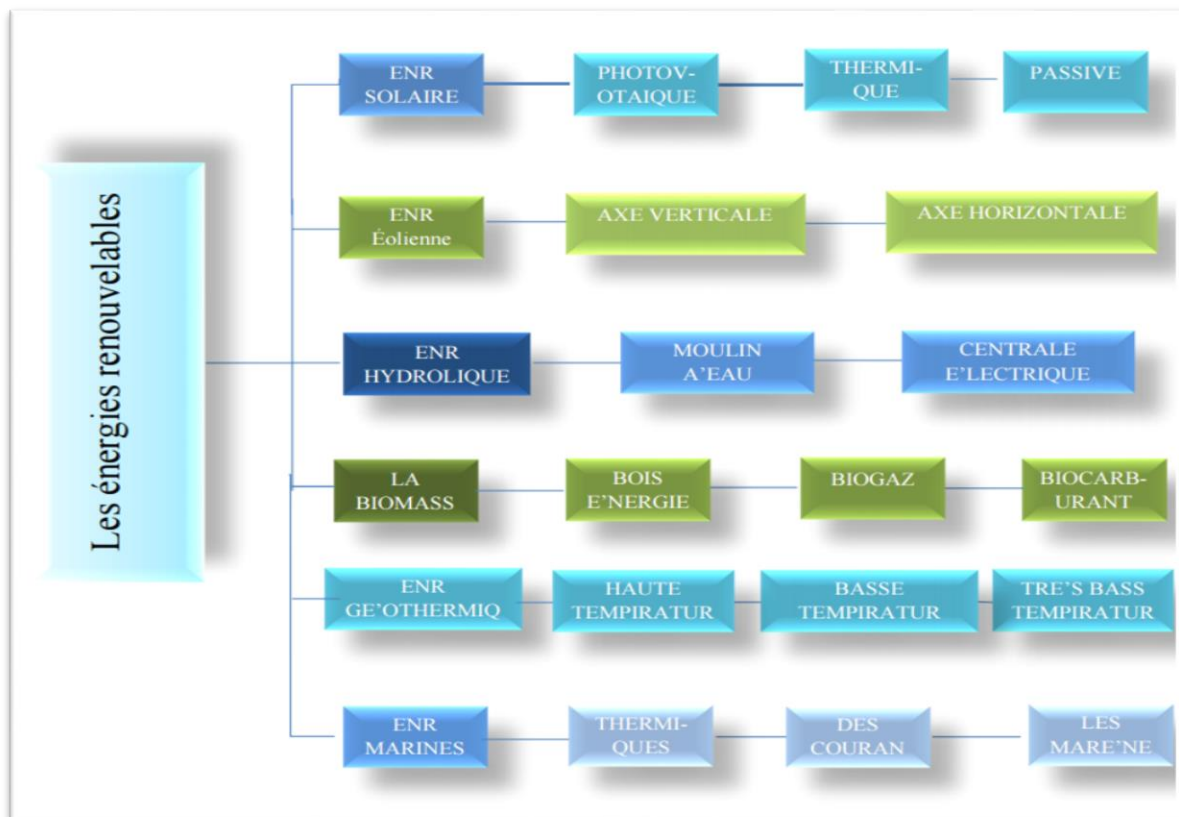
Les énergies renouvelables

ENR SOLAIRE

PHOTOV-OTAIQUE

THERMI-QUE

PASSIVE

ENR Éolienne

AXE VERTICALE

AXE HORIZONTALE

ENR HYDROLIQUE

MOULIN A'EAU

CENTRALE E'LECTRIQUE

LA BIOMASS

BOIS E'NERGIE

BIOGAZ

BIOCARB-URANT

ENR GE'OTHERMIQ

HAUTE TEMPIRATUR

BASSE TEMPIRATUR

TRE'S BASS TEMPIRATUR

ENR MARINES

THERMI-QUES

DES COURAN

LES MARE'NE